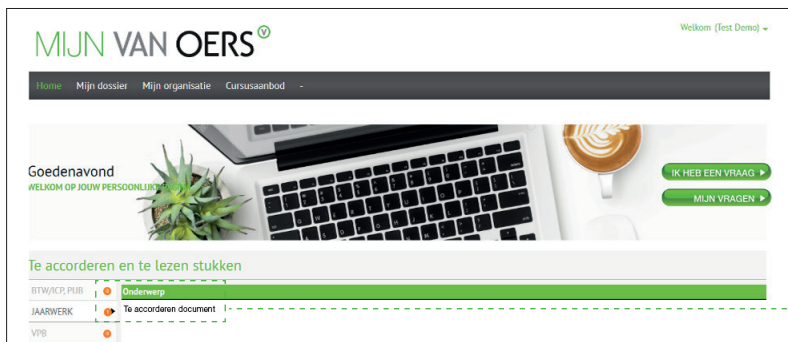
MIJN VAN OERS

Welkom {Test Demo}

Home Mijn dossier Mijn organisatie Cursusaanbod -

Goedenavond
WELKOM OP JOUW PERSOONLIJKE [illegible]

IK HEB EEN VRAAG
MIJN VRAGEN

Te accorderen en te lezen stukken

BTW/ICP,PUB
JAARWERK
VPB

Onderwerp
Te accorderen document